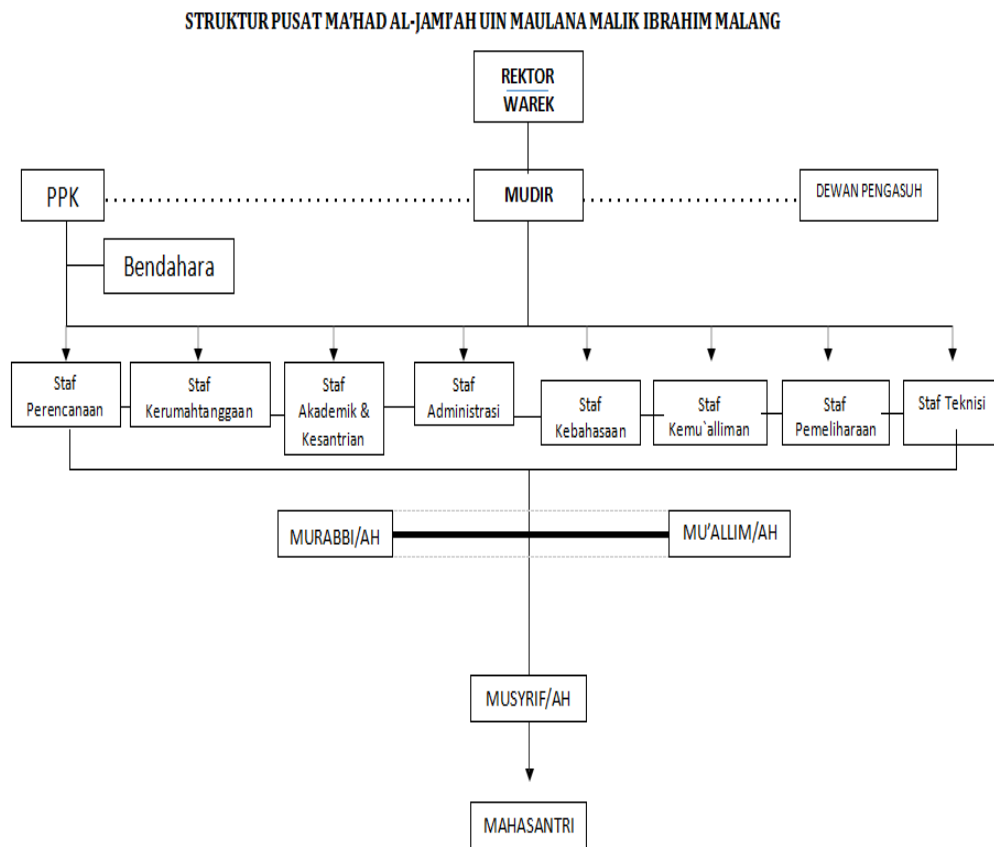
STRUKTUR PUSAT MA'HAD AL-JAMI'AH UIN MAULANA MALIK IBRAHIM MALANG

REKTOR
WAREK

PPK

MUDIR

DEWAN PENGASUH

Bendahara

Staf Perencanaan

Staf Kerumahtanggaan

Staf Akademik & Kesantrian

Staf Administrasi

Staf Kebahasaan

Staf Kemu`alliman

Staf Pemeliharaan

Staf Teknisi

MURABBI/AH

MU'ALLIM/AH

MUSYRIF/AH

MAHASANTRI